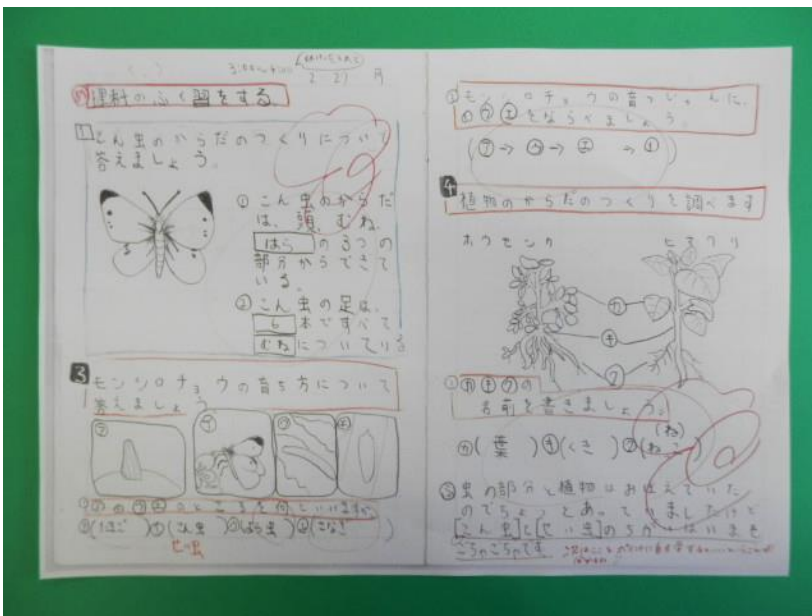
2 21 月

理科のふく習をする。

1 こん虫のからだのつくりについて答えましょう。

① こん虫のからだは、頭、むね、はらの3つの部分からできている。

② こん虫の足は、6本ですべてむねについている。

3 モンシロチョウの育ち方について答えましょう。

㋐ ㋑ ㋒ ㋓

①㋐の㋑をなんというでしょうか。
㋐(たまご) ㋑(成虫) ㋒(よう虫) ㋓(さなぎ)

②モンシロチョウの育つじゅんに、㋐〜㋓をならべましょう。
(㋐→㋒→㋓→㋑)

4 植物のからだのつくりを調べます

ホウセンカ ヒマワリ

㋐ ㋑ ㋒

①㋐㋑㋒の名前を書きましょう。
㋐(葉) ㋑(くき) ㋒(ね)

③虫の部分と植物はおぼえていたのでしょうか。たしかめましたけどこん虫とこん虫のちがいはまだごちゃごちゃです。

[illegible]